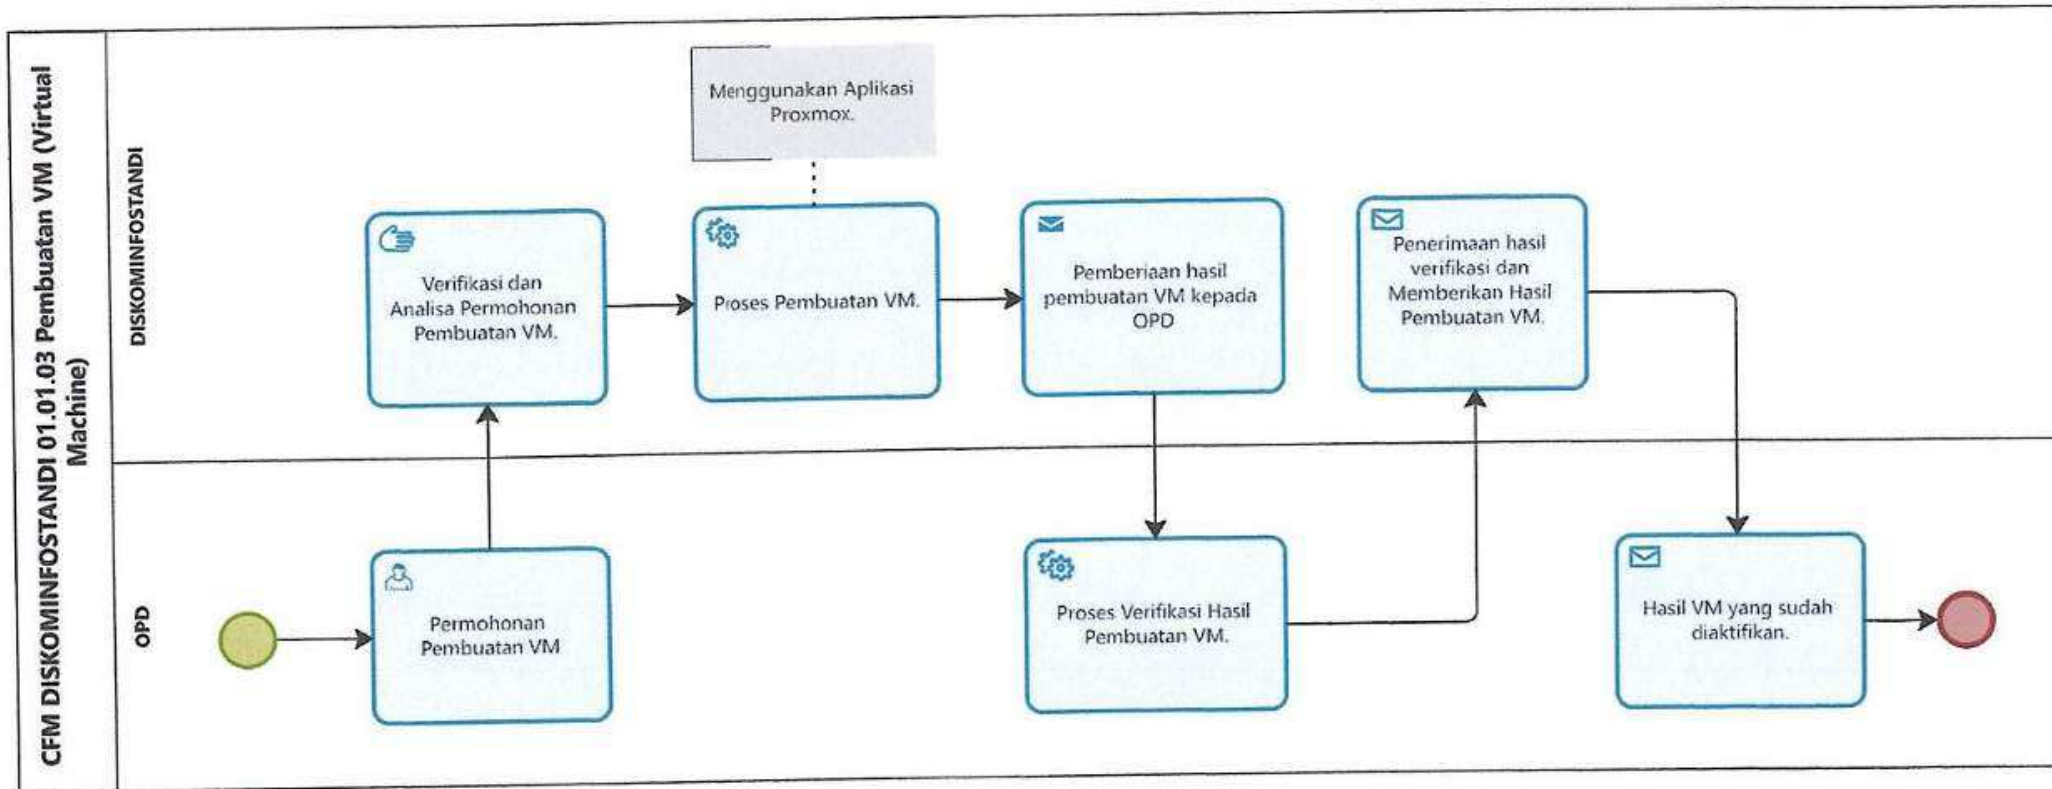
CFM DISKOMINFOSTANDI 01.01.03 Pembuatan VM (Virtual Machine)

DISKOMINFOSTANDI

Menggunakan Aplikasi Proxmox.

Verifikasi dan Analisa Permohonan Pembuatan VM.

Proses Pembuatan VM.

Pemberiaan hasil pembuatan VM kepada OPD

Penerimaan hasil verifikasi dan Memberikan Hasil Pembuatan VM.

OPD

Permohonan Pembuatan VM

Proses Verifikasi Hasil Pembuatan VM.

Hasil VM yang sudah diaktifikan.